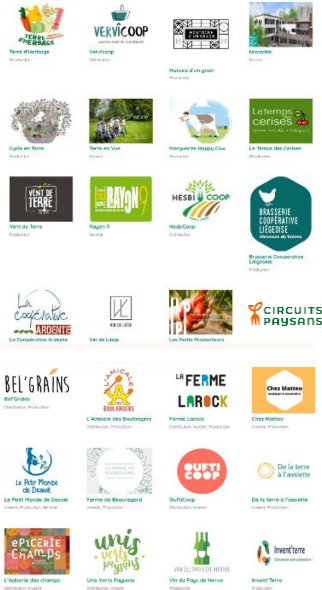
TERRE D'HERBAGE
Terre d'Herbage
Distribution

VERVICOOP
VerviCoop
Distribution

HISTOIRE D'UN GRAIN
Histoire d'un grain
Production

Novacitis
Services

Cycle en Terre
Production

Terre en Vue
Services

Marguerite Happy Cow
Production

Le temps des cerises
Le Temps des Cerises
Production

VENT DE TERRE
Vent de Terre
Production

RAYON 9
Rayon 9
Services

HESBICOOP
HesbiCoop
Distribution

BRASSERIE COOPÉRATIVE LIÉGEOISE
Brasserie Coopérative Liégeoise
Production

La Coopérative ARDENTE
La Coopérative Ardente

VIN DE LIÈGE
Vin de Liège

Les Petits Producteurs

CIRCUITS PAYSANS

BEL'GRAINS
Bel'Grains
Distribution, Production

L'AMICALE DES BOULANGERS
L'Amicale des Boulangers
Distribution, Production

LA FERME LAROCK
Ferme Larock
Distribution, Invests, Production

Chez Matteo
Chez Matteo
Invests, Production

Le Petit Monde de Desnié
Le Petit Monde de Desnié
Invests, Production, Services

LA FERME DE BEAUREGARD
Ferme de Beauregard
Production

OUFTICOOP
OufitiCoop
Distribution, Invests

De la terre à l'assiette
De la terre à l'assiette
Distribution

EPICERIE DES CHAMPS
L'Epicerie des champs
Distribution, Invests

unis verts paysans
Unis Verts Paysans
Distribution, Invests

VIN DU PAYS DE HERVE
Vin du Pays de Herve
Production

Invent'terre
Invent'Terre
Production